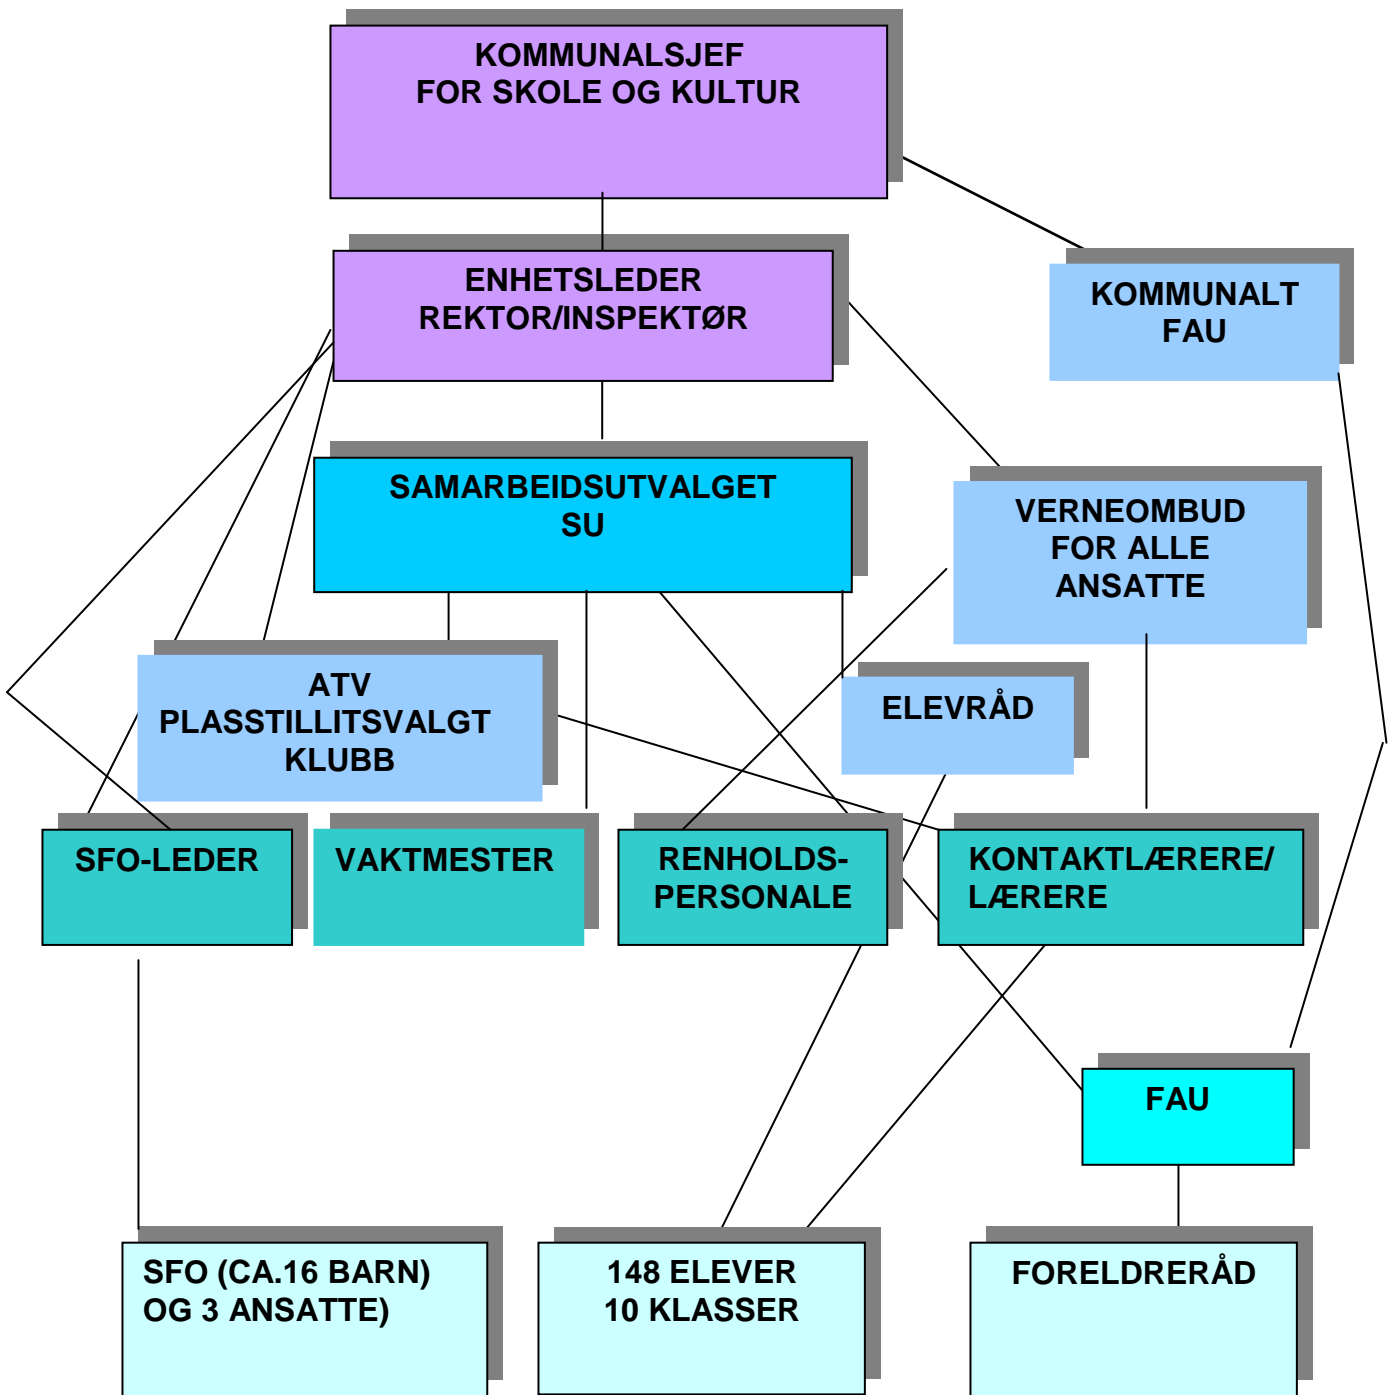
KOMMUNALSJEF
FOR SKOLE OG KULTUR

ENHETSLEDER
REKTOR/INSPEKTØR

KOMMUNALT
FAU

SAMARBEIDSUTVALGET
SU

VERNEOMBUD
FOR ALLE
ANSATTE

ATV
PLASSTILLITSVALGT
KLUBB

ELEVRÅD

SFO-LEDER

VAKTMESTER

RENHOLDS-
PERSONALE

KONTAKTLÆRERE/
LÆRERE

FAU

SFO (CA.16 BARN)
OG 3 ANSATTE)

148 ELEVER
10 KLASSER

FORELDRERÅD